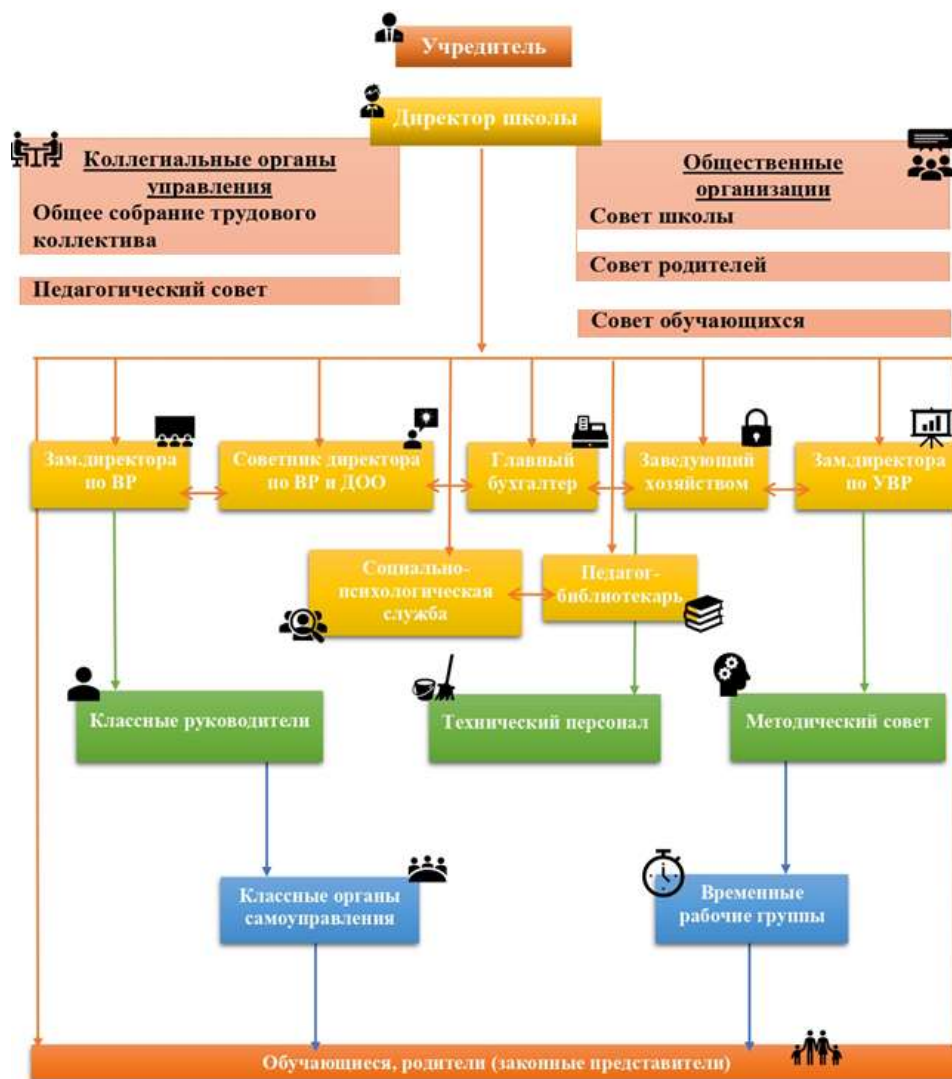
Учредитель

Директор школы

Коллегиальные органы управления

Общее собрание трудового коллектива

Педагогический совет

Общественные организации

Совет школы

Совет родителей

Совет обучающихся

Зам.директора по ВР

Советник директора по ВР и ДОО

Главный бухгалтер

Заведующий хозяйством

Зам.директора по УВР

Социально-психологическая служба

Педагог-библиотекарь

Классные руководители

Технический персонал

Методический совет

Классные органы самоуправления

Временные рабочие группы

Обучающиеся, родители (законные представители)